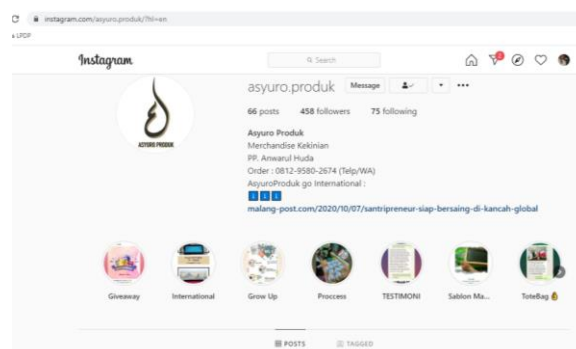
instagram.com/asyuro.produk/?hl=en

LPDP

Instagram

Search

asyuro.produk Message

66 posts 458 followers 75 following

Asyuro Produk
Merchandise Kekinian
PP. Anwarul Huda
Order : 0812-9580-2674 (Telp/WA)
AsyuroProduk go International :
malang-post.com/2020/10/07/santripreneur-siap-bersaing-di-kancah-global

ASYURO PRODUK

Giveaway International Grow Up Proccess TESTIMONI Sablon Ma... ToteBag

POSTS TAGGED